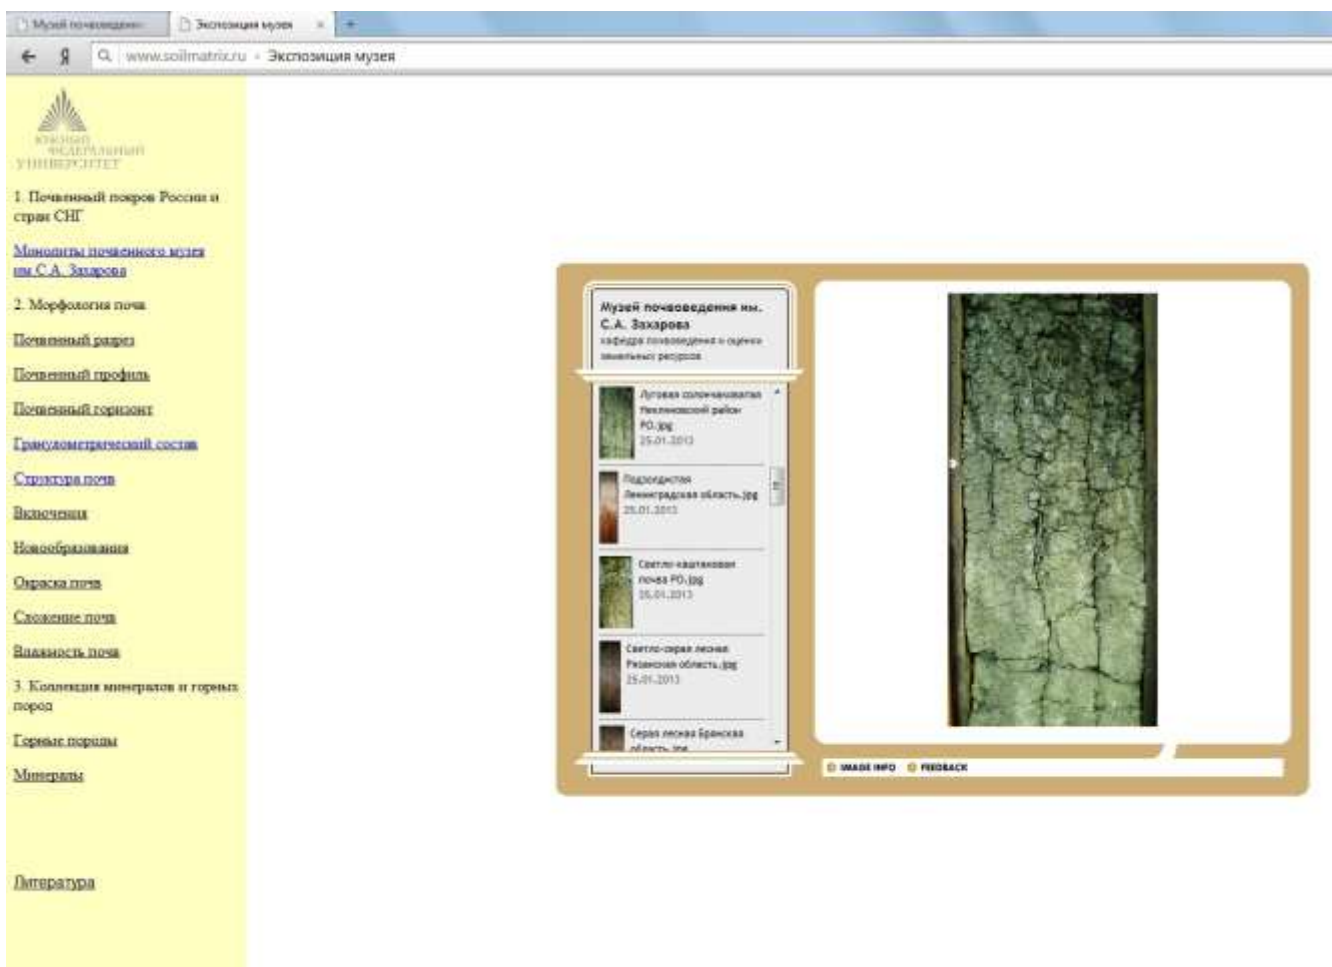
Музей почвоведени | Экспозиция музея

www.soilmatrix.ru › Экспозиция музея

ЮЖНЫЙ ФЕДЕРАЛЬНЫЙ УНИВЕРСИТЕТ

1. Почвенный покров России и стран СНГ

Монолиты почвенного музея им С.А. Захарова

2. Морфология почв

Почвенный разрез

Почвенный профиль

Почвенный горизонт

Гранулометрический состав

Структура почв

Включения

Новообразования

Окраска почв

Сложение почв

Влажность почв

3. Коллекция минералов и горных пород

Горные породы

Минералы

Литература

Музей почвоведения им. С.А. Захарова
кафедра почвоведения и оценки земельных ресурсов

Луговая солончаковатая Неклиновский район РО.jpg
25.01.2013

Подзолистая Ленинградская область.jpg
25.01.2013

Светло-каштановая почва РО.jpg
25.01.2013

Светло-серая лесная Рязанская область.jpg
25.01.2013

Серая лесная Брянская область.jpg

IMAGE INFO FEEDBACK